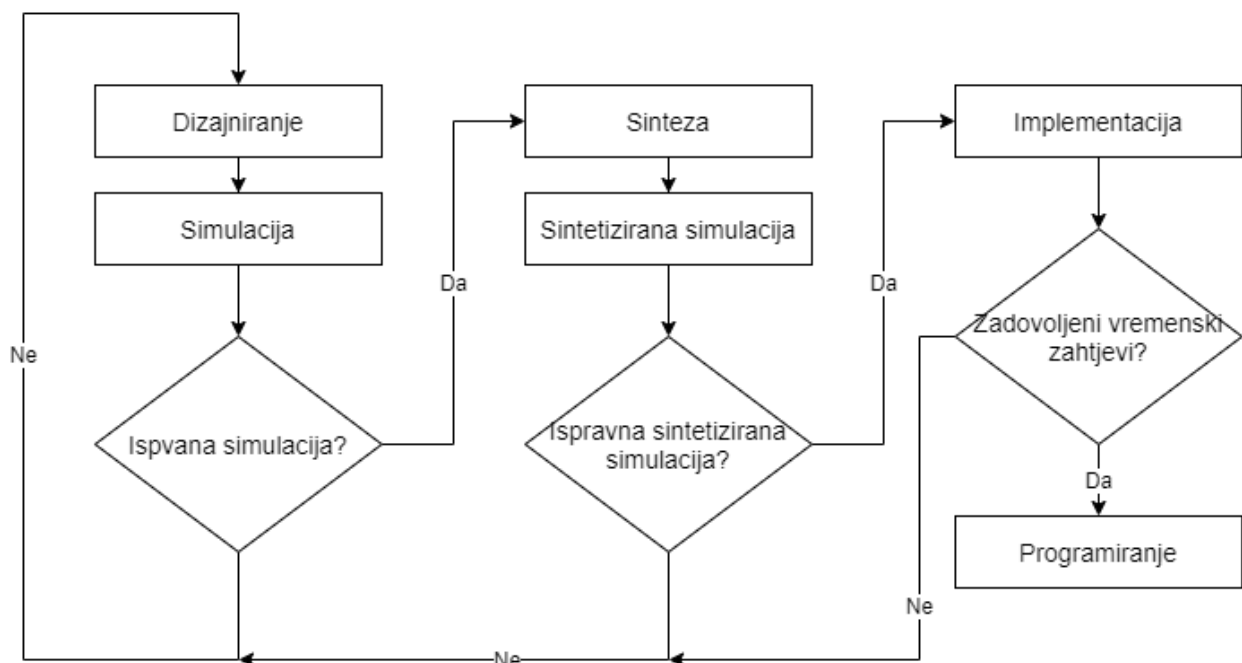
Dizajniranje

Simulacija

Ispvana simulacija?

Da

Sinteza

Sintetizirana simulacija

Ispravna sintetizirana simulacija?

Da

Implementacija

Zadovoljeni vremenski zahtjevi?

Da

Programiranje

Ne

Ne

Ne